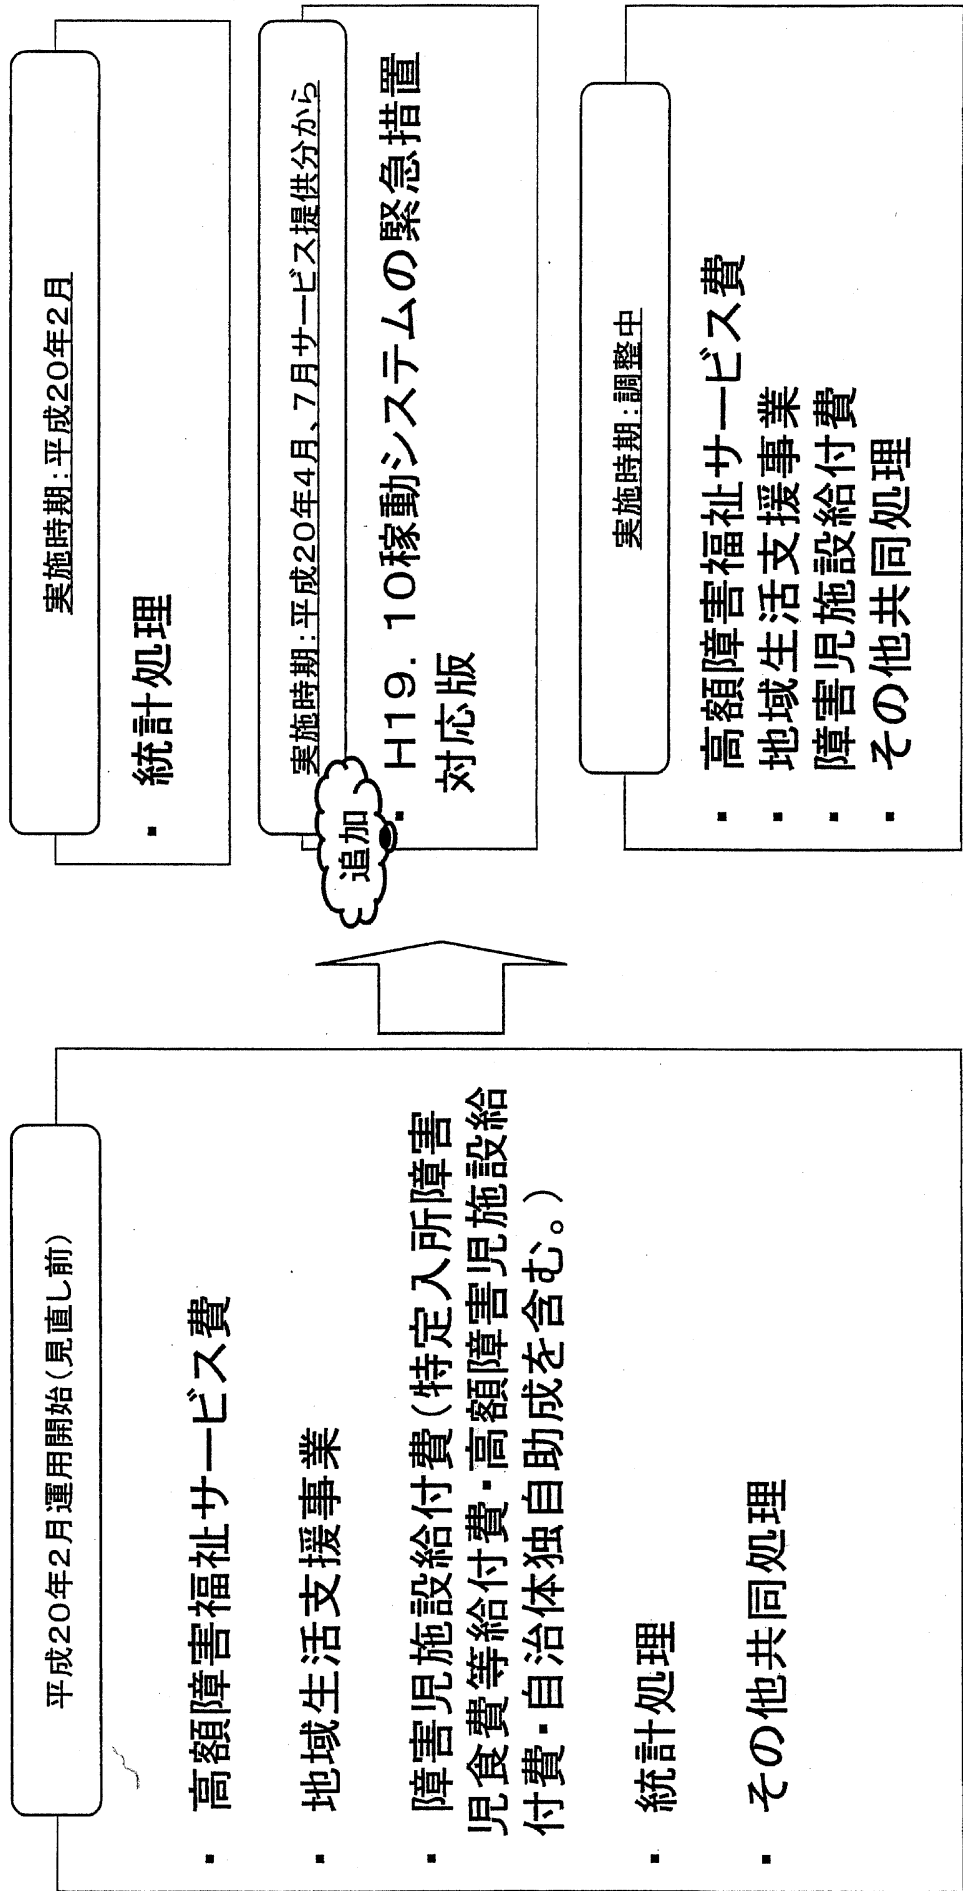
平成20年2月運用開始（見直し前）

・高額障害福祉サービス費

・地域生活支援事業

・障害児施設給付費（特定入所障害児食費等給付費・高額障害児施設給付費・自治体独自助成を含む。）

・統計処理

・その他共同処理

実施時期：平成20年2月

・統計処理

実施時期：平成20年4月、7月サービス提供分から

追加

・H19．10稼動システムの緊急措置対応版

実施時期：調整中

・高額障害福祉サービス費
・地域生活支援事業
・障害児施設給付費
・その他共同処理